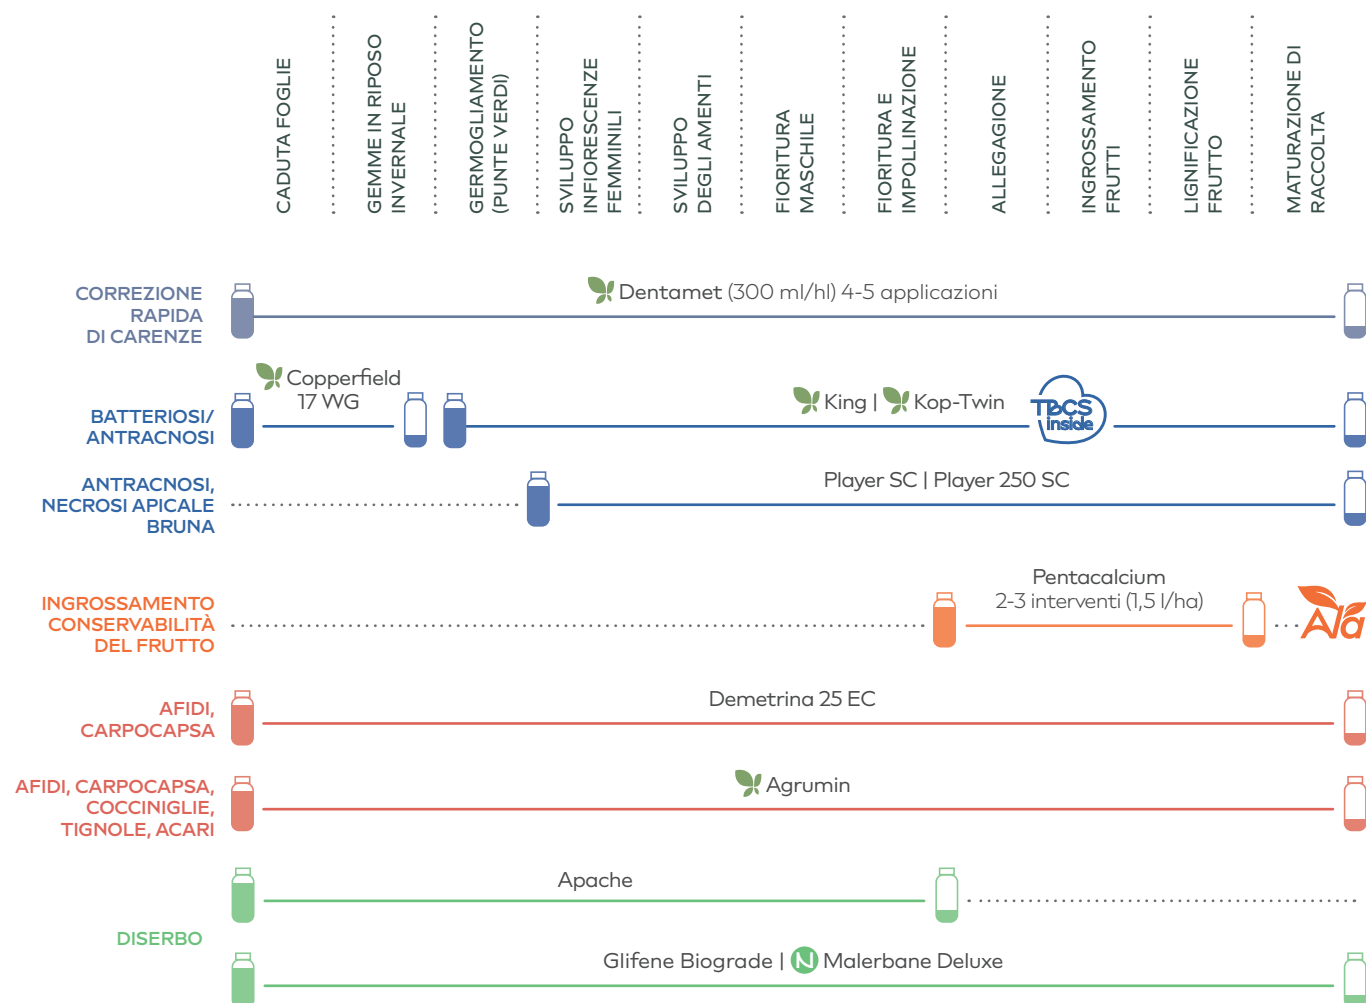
CADUTA FOGLIE
GEMME IN RIPOSO INVERNALE
GERMOGLIAMENTO (PUNTE VERDI)
SVILUPPO INFIORESCENZE FEMMINILI
SVILUPPO DEGLI AMENTI
FIORITURA MASCHILE
FIORITURA E IMPOLLINAZIONE
ALLEGAGIONE
INGROSSAMENTO FRUTTI
LIGNIFICAZIONE FRUTTO
MATURAZIONE DI RACCOLTA

CORREZIONE RAPIDA DI CARENZE
Dentamet (300 ml/hl) 4-5 applicazioni

BATTERIOSI/ ANTRACNOSI
Copperfield 17 WG
King | Kop-Twin
TBCS inside

ANTRACNOSI, NECROSI APICALE BRUNA
Player SC | Player 250 SC

INGROSSAMENTO CONSERVABILITÀ DEL FRUTTO
Pentacalcium 2-3 interventi (1,5 l/ha)
Ala

AFIDI, CARPOCAPSA
Demetrina 25 EC

AFIDI, CARPOCAPSA, COCCINIGLIE, TIGNOLE, ACARI
Agrumin

DISERBO
Apache
Glifene Biograde | N Malerbane Deluxe